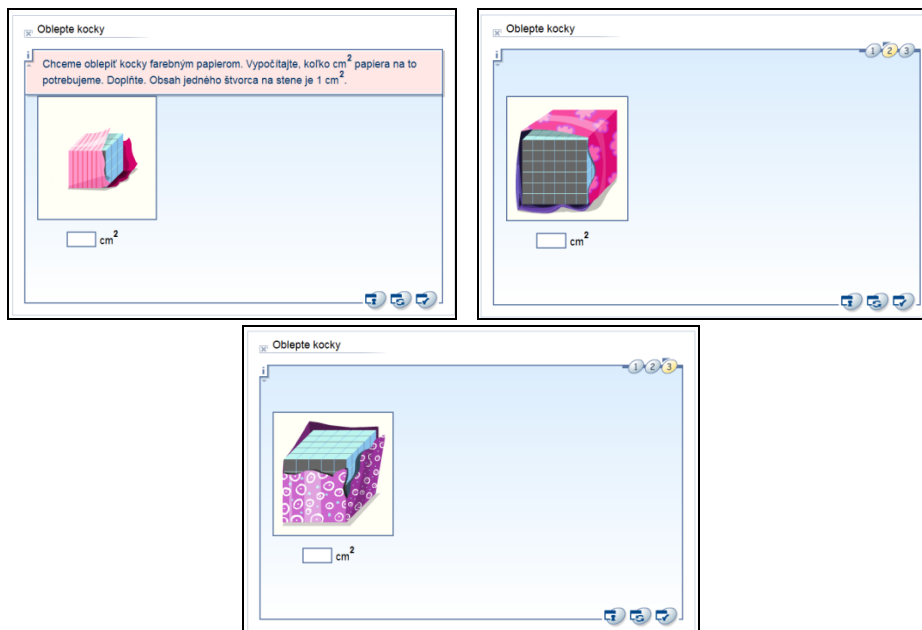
Oblepte kocky

i

Chceme oblepiť kocky farebným papierom. Vypočítajte, koľko $cm^2$ papiera na to potrebujeme. Doplňte. Obsah jedného štvorca na stene je 1 $cm^2$.

$cm^2$

Oblepte kocky

i

1 2 3

$cm^2$

Oblepte kocky

i

1 2 3

$cm^2$